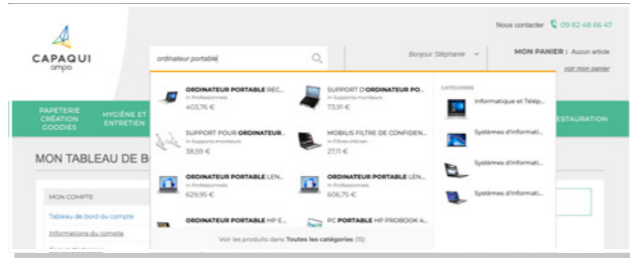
CAPAQUI
ampa

Nous contacter 09 82 48 66 47

ordinateur portable

Bonjour Stéphane

MON PANIER : Aucun article
voir mon panier

PAPETERIE CRÉATION GOODIES

HYGIÈNE ET ENTRETIEN

RESTAURATION

MON TABLEAU DE BO

MON COMPTE

Tableau de bord du compte

Informations du compte

ORDINATEUR PORTABLE REC...
In Professionnels
403,76 €

SUPPORT D'ORDINATEUR PO...
In Supports moniteurs
73,91 €

SUPPORT POUR ORDINATEUR...
In Supports moniteurs
38,59 €

MOBIUS FILTRE DE CONFIDEN...
In Filtres écran
27,11 €

ORDINATEUR PORTABLE LEN...
In Professionnels
629,95 €

ORDINATEUR PORTABLE LEN...
In Professionnels
606,75 €

ORDINATEUR PORTABLE HP E...

PC PORTABLE HP PROBOOK 4...

CATÉGORIES

Informatique et Télép...

Systèmes d'informati...

Systèmes d'informati...

Systèmes d'informati...

Voir les produits dans Toutes les catégories (15)